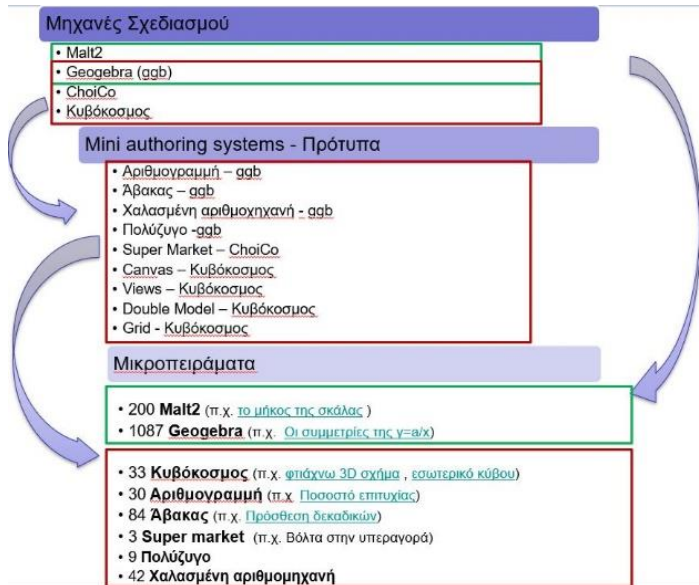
Μηχανές Σχεδιασμού

• Malt2
• Geogebra (ggb)
• ChoiCo
• Κυβόκοσμος

Mini authoring systems - Πρότυπα

• Αριθμογραμμή – ggb
• Άβακας – ggb
• Χαλασμένη αριθμοχηχανή - ggb
• Πολύζυγο -ggb
• Super Market – ChoiCo
• Canvas – Κυβόκοσμος
• Views – Κυβόκοσμος
• Double Model – Κυβόκοσμος
• Grid - Κυβόκοσμος

Μικροπειράματα

• 200 **Malt2** (π.χ. το μήκος της σκάλας )
• 1087 **Geogebra** (π.χ. Οι συμμετρίες της y=a/x)

• 33 **Κυβόκοσμος** (π.χ. φτιάχνω 3D σχήμα , εσωτερικό κύβου)
• 30 **Αριθμογραμμή** (π.χ. Ποσοστό επιτυχίας)
• 84 **Άβακας** (π.χ. Πρόσθεση δεκαδικών)
• 3 **Super market** (π.χ. Βόλτα στην υπεραγορά)
• 9 **Πολύζυγο**
• 42 **Χαλασμένη αριθμομηχανή**